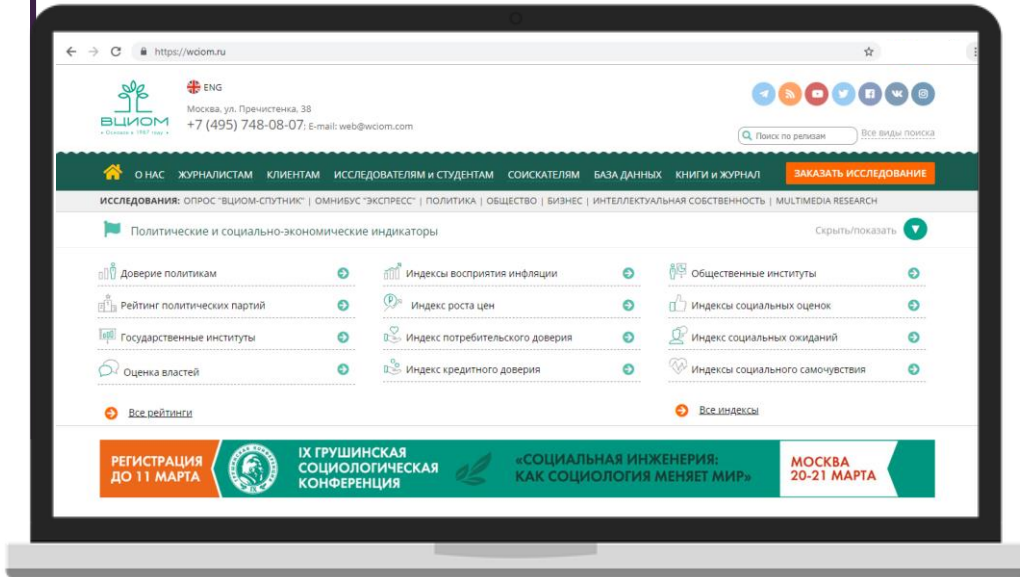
https://wciom.ru

ВЦИОМ
Основан в 1987 году

ENG
Москва, ул. Пречистенка, 38
+7 (495) 748-08-07; E-mail: web@wciom.com

Поиск по релизам
Все виды поиска

О НАС ЖУРНАЛИСТАМ КЛИЕНТАМ ИССЛЕДОВАТЕЛЯМ и СТУДЕНТАМ СОИСКАТЕЛЯМ БАЗА ДАННЫХ КНИГИ и ЖУРНАЛ ЗАКАЗАТЬ ИССЛЕДОВАНИЕ

ИССЛЕДОВАНИЯ: ОПРОС "ВЦИОМ-СПУТНИК" | ОМНИБУС "ЭКСПРЕСС" | ПОЛИТИКА | ОБЩЕСТВО | БИЗНЕС | ИНТЕЛЛЕКТУАЛЬНАЯ СОБСТВЕННОСТЬ | MULTIMEDIA RESEARCH

Политические и социально-экономические индикаторы
Скрыть/показать

Доверие политикам
Рейтинг политических партий
Государственные институты
Оценка властей

Индексы восприятия инфляции
Индекс роста цен
Индекс потребительского доверия
Индекс кредитного доверия

Общественные институты
Индексы социальных оценок
Индекс социальных ожиданий
Индексы социального самочувствия

Все рейтинги
Все индексы

РЕГИСТРАЦИЯ ДО 11 МАРТА
IX ГРУШИНСКАЯ СОЦИОЛОГИЧЕСКАЯ КОНФЕРЕНЦИЯ
«СОЦИАЛЬНАЯ ИНЖЕНЕРИЯ: КАК СОЦИОЛОГИЯ МЕНЯЕТ МИР»
МОСКВА 20-21 МАРТА